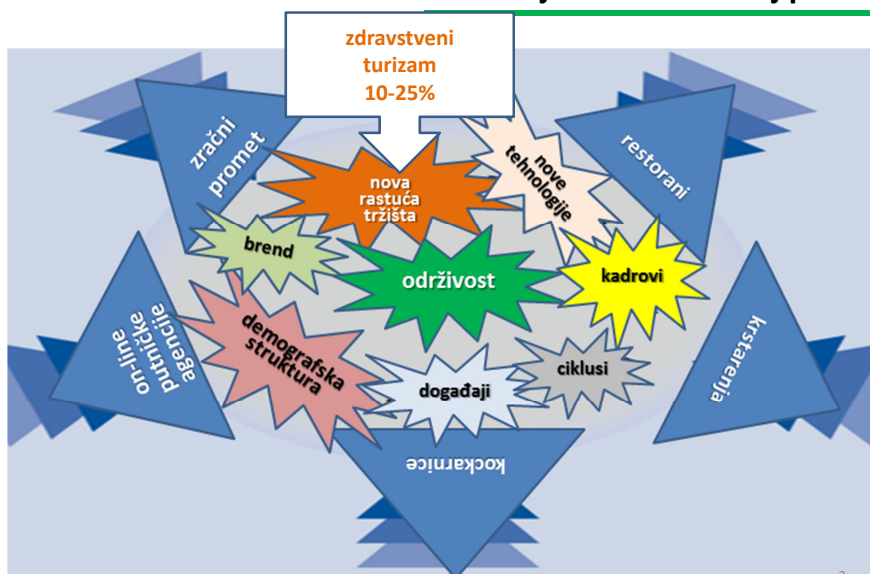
zdravstveni turizam 10-25%

zračni promet

nova rastuća tržišta

nove tehnologije

restorani

brend

održivost

kadrovi

on-line putničke agencije

demografska struktura

krstarenja

ciklusi

događaji

kockarnice